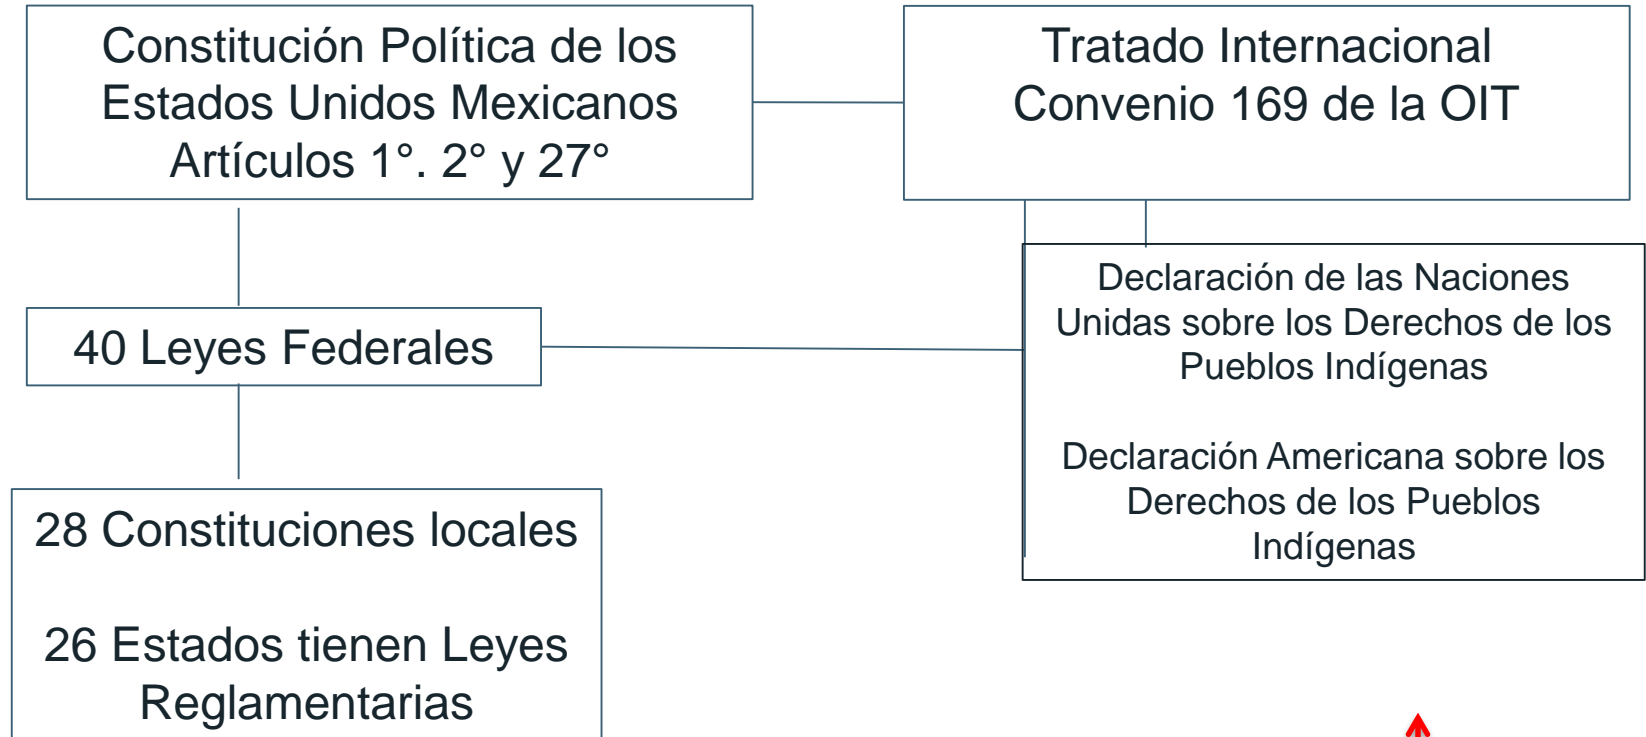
Constitución Política de los Estados Unidos Mexicanos Artículos 1°. 2° y 27°

Tratado Internacional Convenio 169 de la OIT

40 Leyes Federales

Declaración de las Naciones Unidas sobre los Derechos de los Pueblos Indígenas

Declaración Americana sobre los Derechos de los Pueblos Indígenas

28 Constituciones locales

26 Estados tienen Leyes Reglamentarias